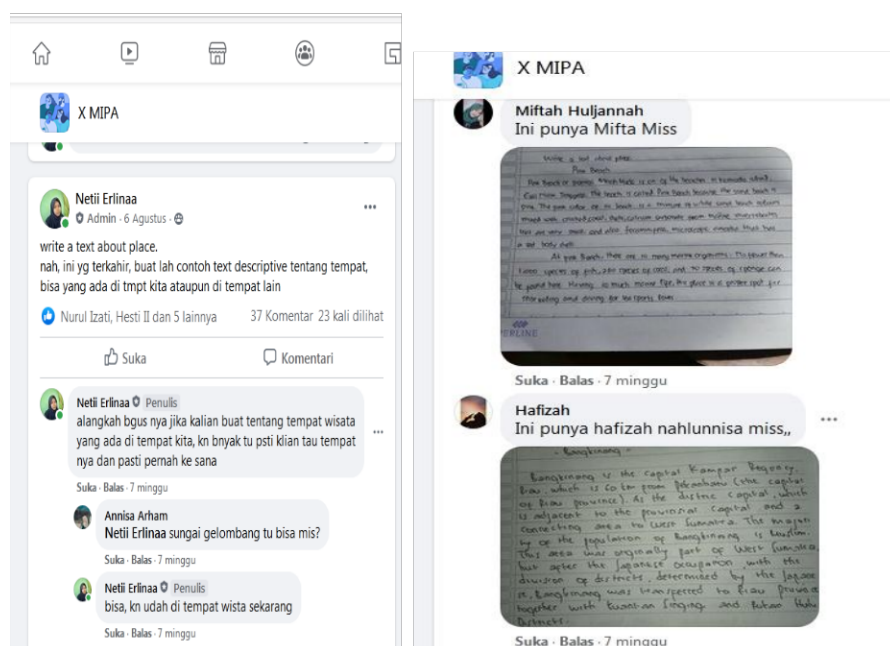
X MIPA

Netii Erlinaa
Admin · 6 Agustus ·

write a text about place.
nah, ini yg terkahir, buat lah contoh text descriptive tentang tempat, bisa yang ada di tmpt kita ataupun di tempat lain

Nurul Izati, Hesti II dan 5 lainnya 37 Komentar 23 kali dilihat

Suka Komentari

Netii Erlinaa Penulis
alangkah bgus nya jika kalian buat tentang tempat wisata yang ada di tempat kita, kn bnyak tu psti klian tau tempat nya dan pasti pernah ke sana
Suka · Balas · 7 minggu

Annisa Arham
Netii Erlinaa sungai gelombang tu bisa mis?
Suka · Balas · 7 minggu

Netii Erlinaa Penulis
bisa, kn udah di tempat wista sekarang
Suka · Balas · 7 minggu

X MIPA

Miftah Huljannah
Ini punya Mifta Miss

Write a text about place
Pine Beach
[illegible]

Suka · Balas · 7 minggu

Hafizah
Ini punya hafizah nahlunnisa miss,,

Bangkinang
Bangkinang is the capital Kampar Regency, Riau which is 60 km from Pekanbaru (the capital of Riau province). As the district capital, which is adjacent to the provincial capital and a connecting area to West Sumatra. The majority of the population of Bangkinang is Muslim. This area was originally part of West Sumatra, but after the Japanese occupation with the division of districts, determined by the Japanese, Bangkinang was transferred to Riau province together with Kuantan Singingi and Rokan Hulu Districts.

Suka · Balas · 7 minggu